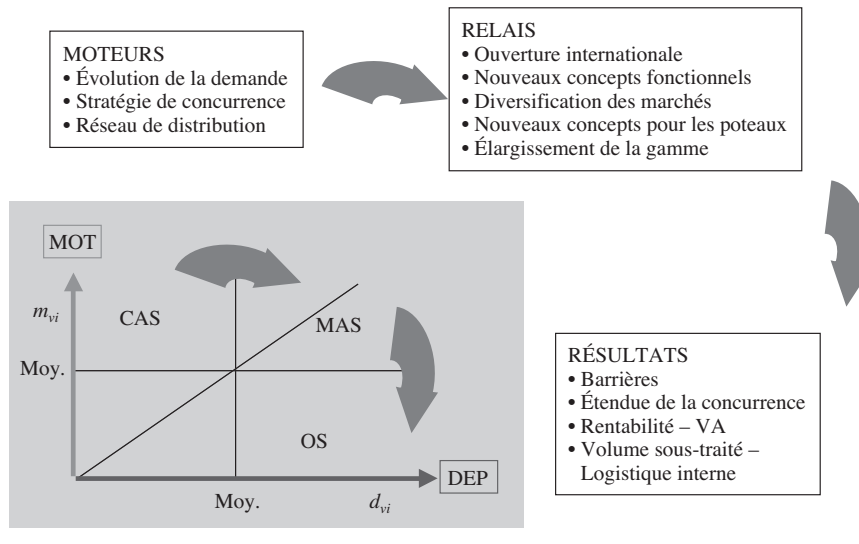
MOTEURS
• Évolution de la demande
• Stratégie de concurrence
• Réseau de distribution

RELAIS
• Ouverture internationale
• Nouveaux concepts fonctionnels
• Diversification des marchés
• Nouveaux concepts pour les poteaux
• Élargissement de la gamme

MOT

$m_{vi}$

CAS

MAS

Moy.

OS

DEP

Moy.

$d_{vi}$

RÉSULTATS
• Barrières
• Étendue de la concurrence
• Rentabilité – VA
• Volume sous-traité – Logistique interne